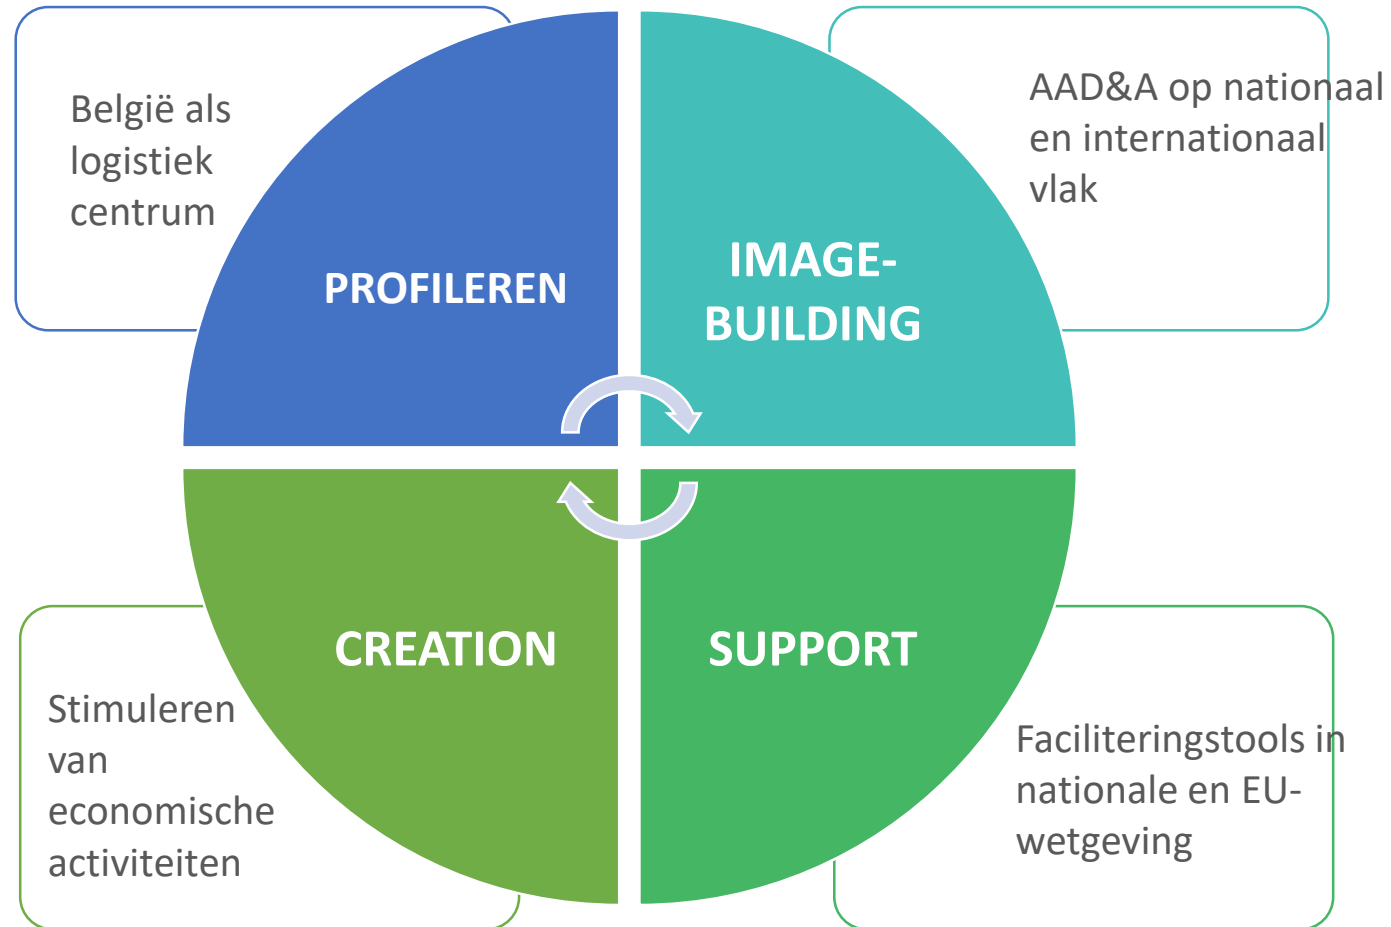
België als logistiek centrum

PROFILEREN

IMAGE-BUILDING

AAD&A op nationaal en internationaal vlak

CREATION

SUPPORT

Stimuleren van economische activiteiten

Faciliteringstools in nationale en EU-wetgeving